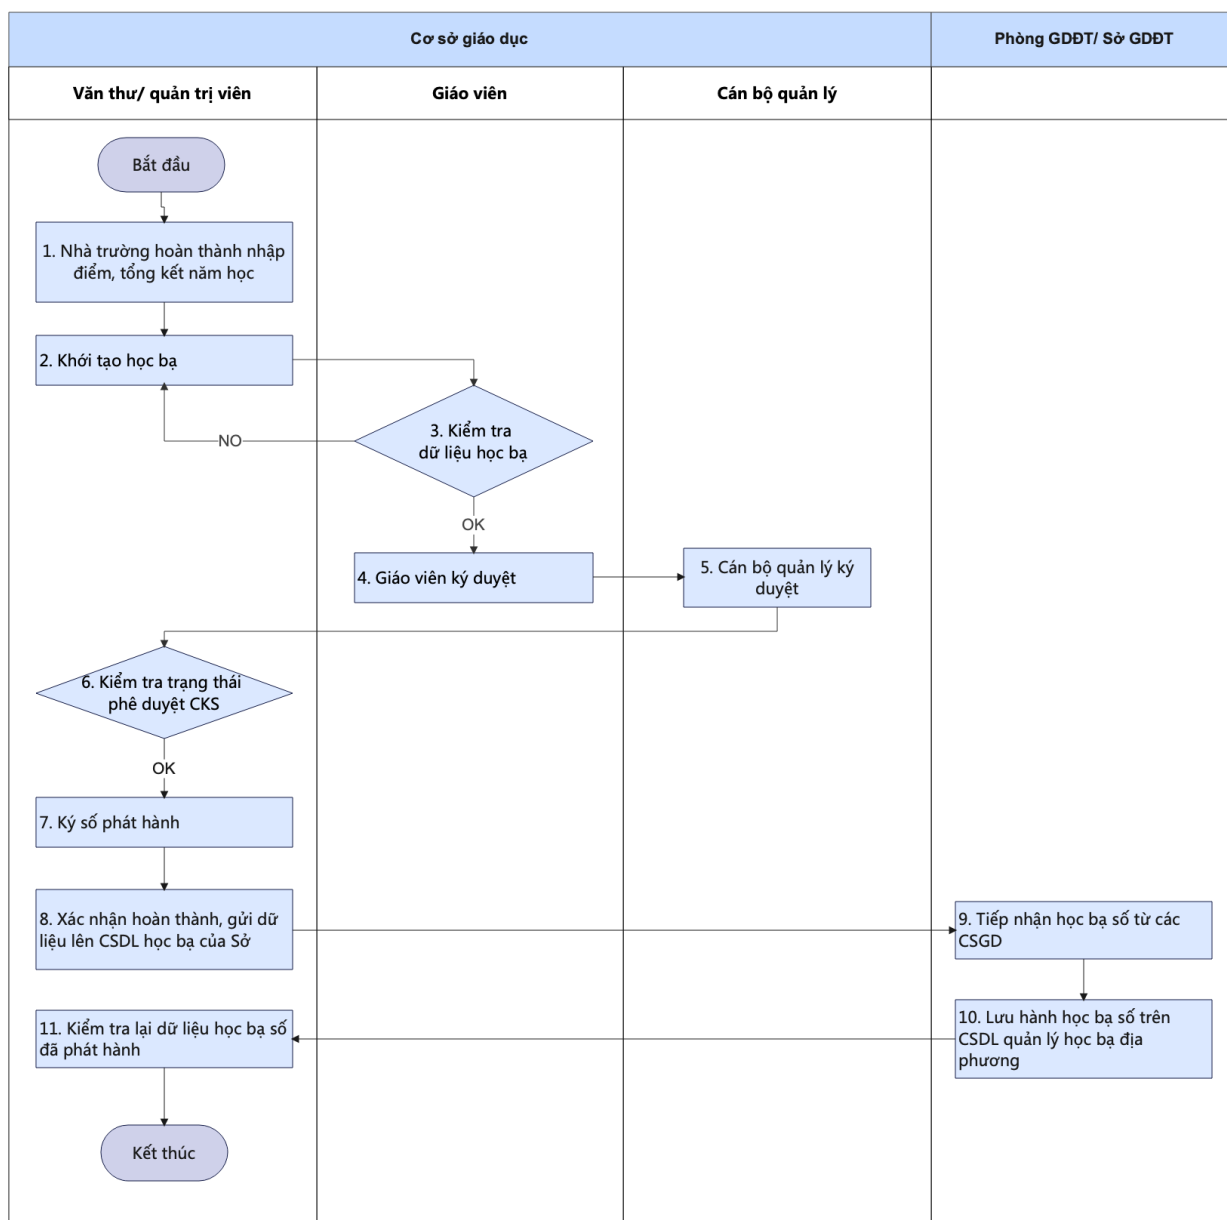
Cơ sở giáo dục

Phòng GDĐT/ Sở GDĐT

Văn thư/ quản trị viên

Giáo viên

Cán bộ quản lý

Bắt đầu

1. Nhà trường hoàn thành nhập điểm, tổng kết năm học

2. Khởi tạo học bạ

3. Kiểm tra dữ liệu học bạ

NO

OK

4. Giáo viên ký duyệt

5. Cán bộ quản lý ký duyệt

6. Kiểm tra trạng thái phê duyệt CKS

OK

7. Ký số phát hành

8. Xác nhận hoàn thành, gửi dữ liệu lên CSDL học bạ của Sở

9. Tiếp nhận học bạ số từ các CSGD

10. Lưu hành học bạ số trên CSDL quản lý học bạ địa phương

11. Kiểm tra lại dữ liệu học bạ số đã phát hành

Kết thúc